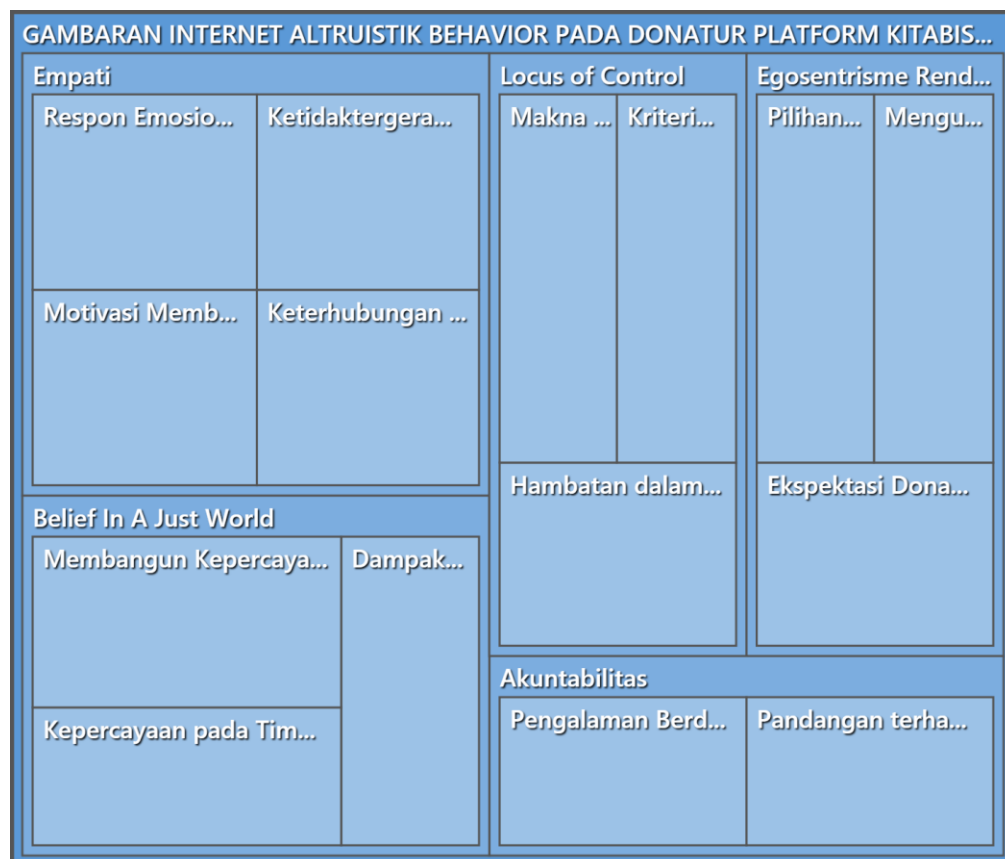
GAMBARAN INTERNET ALTRUISTIK BEHAVIOR PADA DONATUR PLATFORM KITABIS...

Empati

Respon Emosio...

Ketidaktergera...

Motivasi Memb...

Keterhubungan ...

Locus of Control

Makna ...

Kriteri...

Hambatan dalam...

Egosentrisme Rend...

Pilihan...

Mengu...

Ekspektasi Dona...

Belief In A Just World

Membangun Kepercaya...

Dampak...

Kepercayaan pada Tim...

Akuntabilitas

Pengalaman Berd...

Pandangan terha...